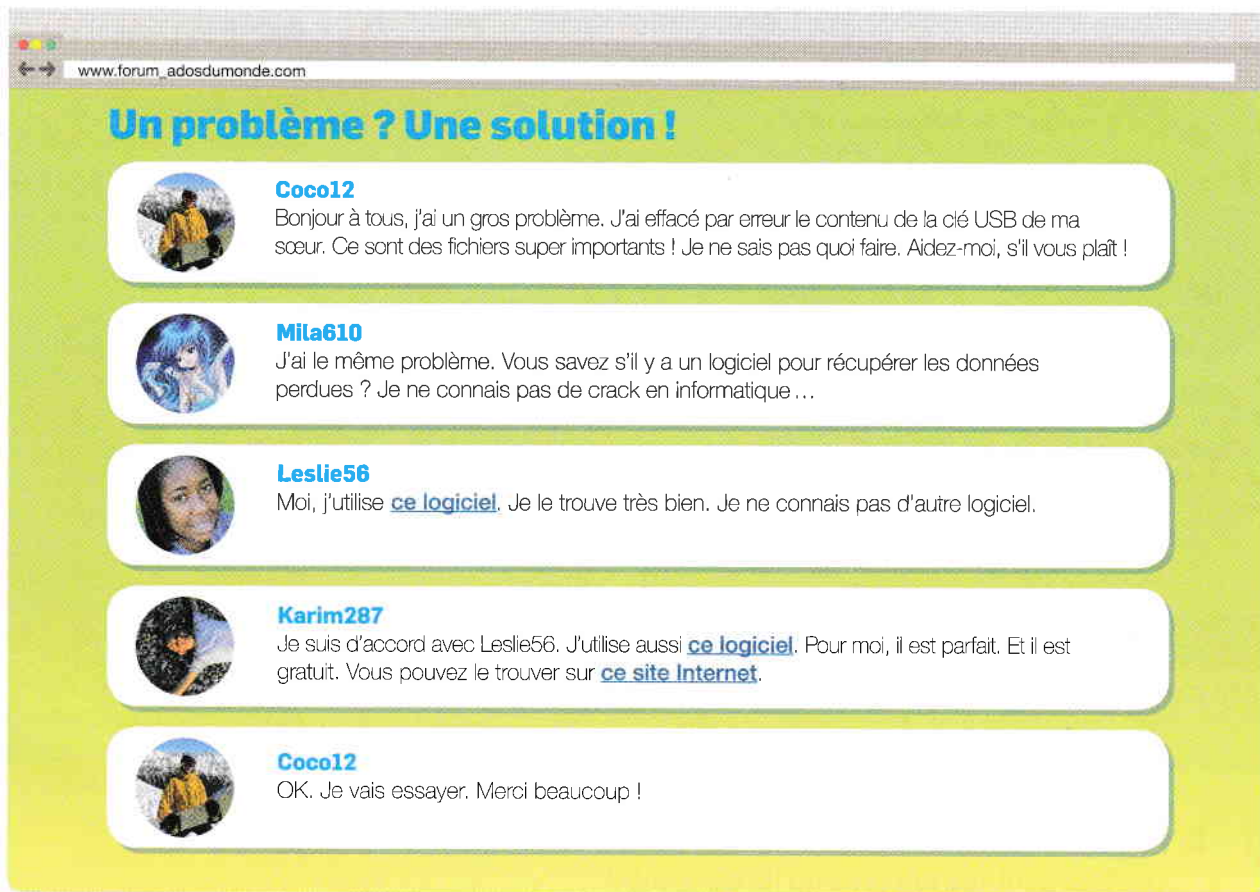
www.forum_adosdumonde.com

Un problème ? Une solution !

Coco12
Bonjour à tous, j'ai un gros problème. J'ai effacé par erreur le contenu de la clé USB de ma sœur. Ce sont des fichiers super importants ! Je ne sais pas quoi faire. Aidez-moi, s'il vous plaît !

Mila610
J'ai le même problème. Vous savez s'il y a un logiciel pour récupérer les données perdues ? Je ne connais pas de crack en informatique …

Leslie56
Moi, j'utilise ce logiciel. Je le trouve très bien. Je ne connais pas d'autre logiciel.

Karim287
Je suis d'accord avec Leslie56. J'utilise aussi ce logiciel. Pour moi, il est parfait. Et il est gratuit. Vous pouvez le trouver sur ce site Internet.

Coco12
OK. Je vais essayer. Merci beaucoup !